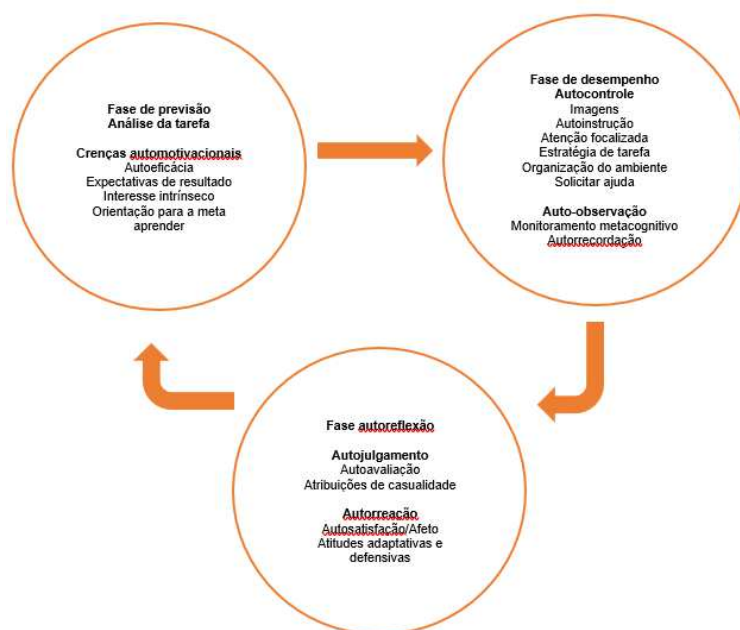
Fase de previsão
Análise da tarefa

Crenças automotivacionais
Autoeficácia
Expectativas de resultado
Interesse intrínseco
Orientação para a meta aprender

Fase de desempenho
Autocontrole
Imagens
Autoinstrução
Atenção focalizada
Estratégia de tarefa
Organização do ambiente
Solicitar ajuda

Auto-observação
Monitoramento metacognitivo
Autorrecordação

Fase autoreflexão

Autojulgamento
Autoavaliação
Atribuições de casualidade

Autorreação
Autosatisfação/Afeto
Atitudes adaptativas e defensivas